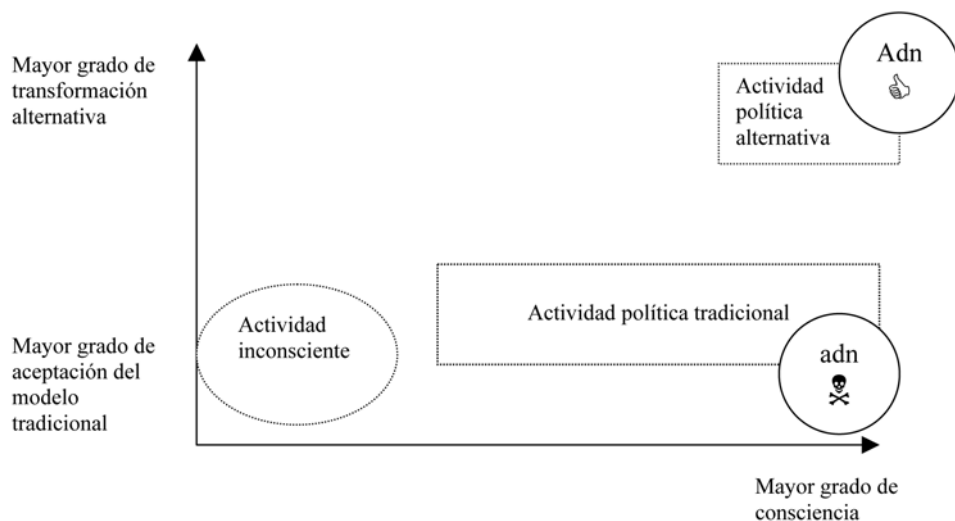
Mayor grado de transformación alternativa

Adn

Actividad política alternativa

Actividad política tradicional

Actividad inconsciente

Mayor grado de aceptación del modelo tradicional

adn

Mayor grado de consciencia